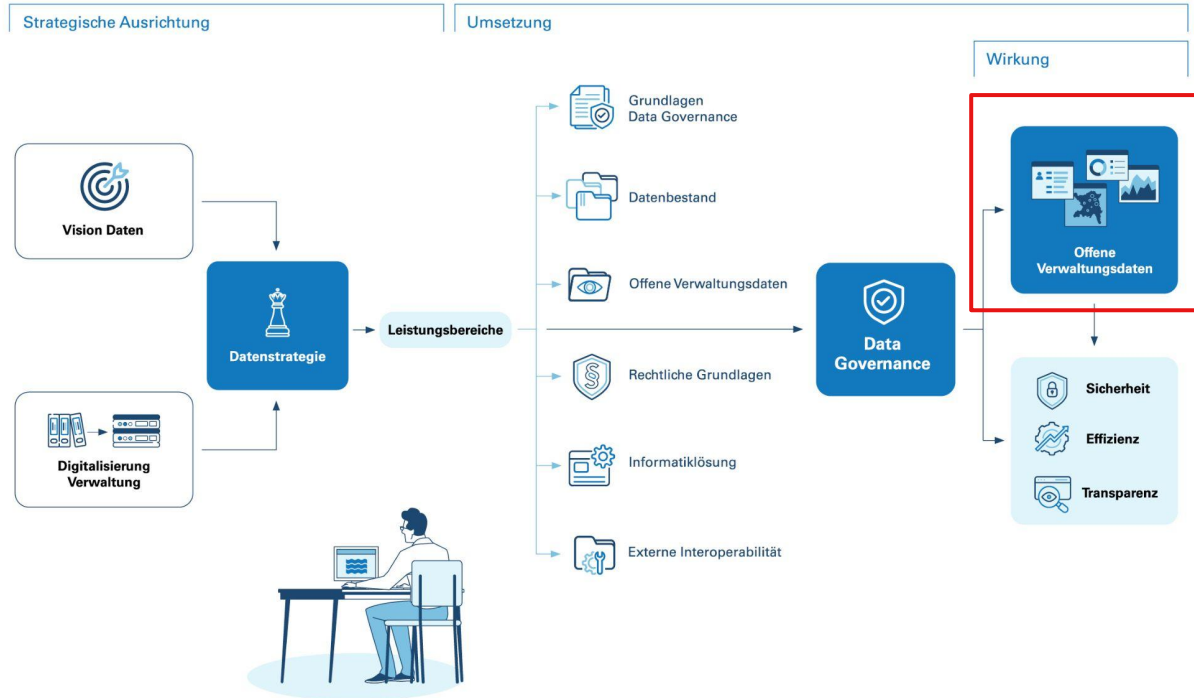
Strategische Ausrichtung

Umsetzung

Wirkung

Vision Daten

Digitalisierung Verwaltung

Datenstrategie

Leistungsbereiche

Grundlagen Data Governance

Datenbestand

Offene Verwaltungsdaten

Rechtliche Grundlagen

Informatiklösung

Externe Interoperabilität

Data Governance

Offene Verwaltungsdaten

Sicherheit

Effizienz

Transparenz